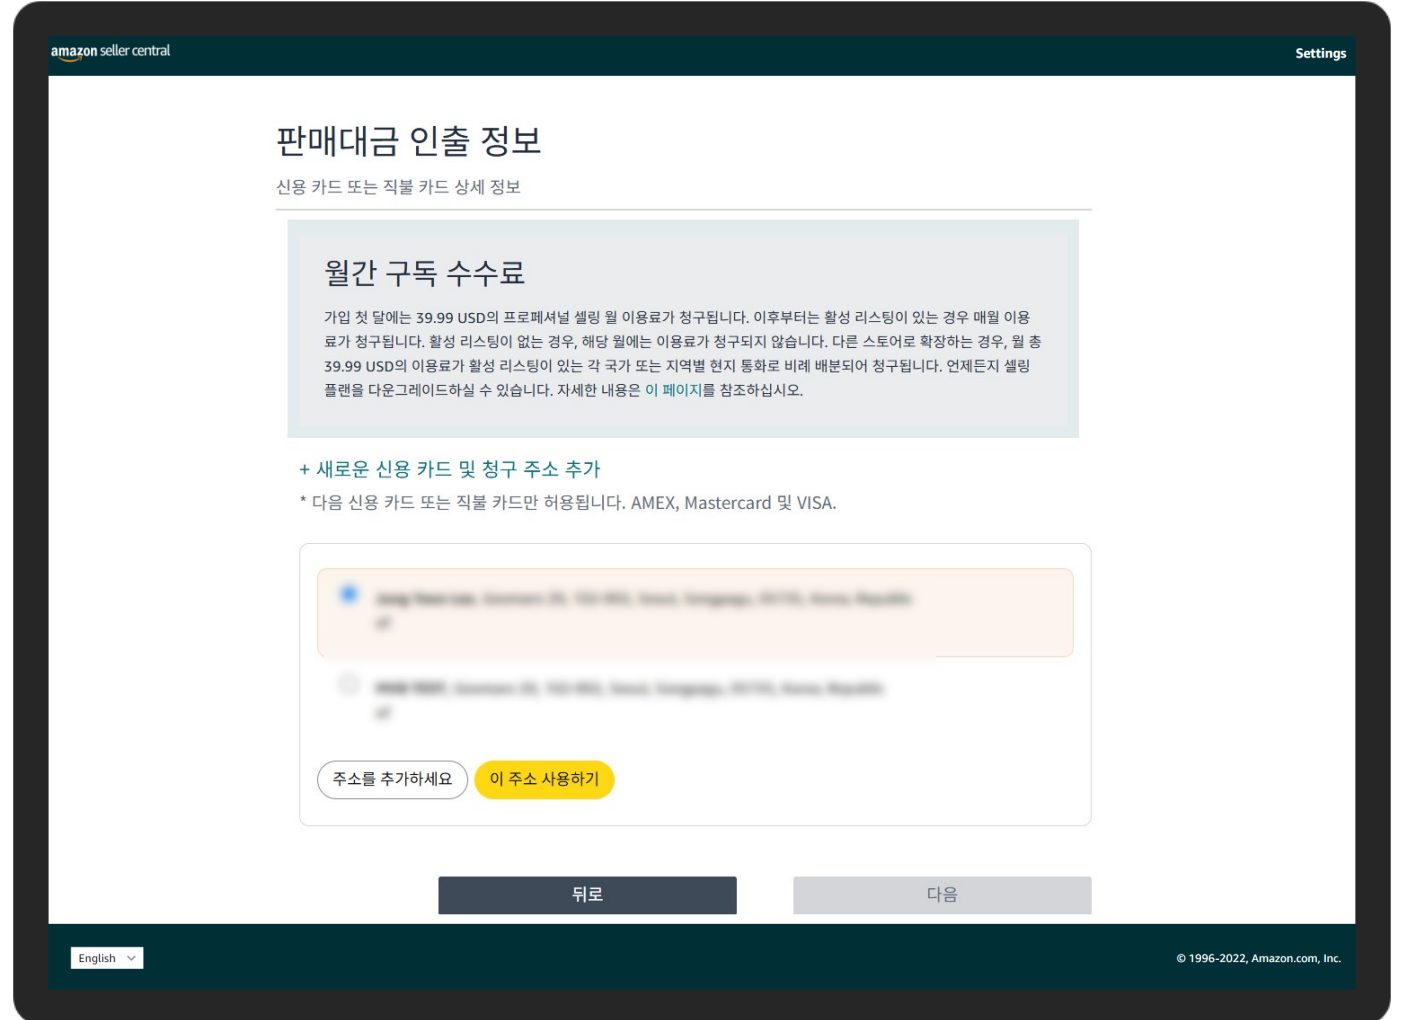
amazon seller central

Settings

판매대금 인출 정보

신용 카드 또는 직불 카드 상세 정보

월간 구독 수수료

가입 첫 달에는 39.99 USD의 프로페셔널 셀링 월 이용료가 청구됩니다. 이후부터는 활성 리스팅이 있는 경우 매월 이용료가 청구됩니다. 활성 리스팅이 없는 경우, 해당 월에는 이용료가 청구되지 않습니다. 다른 스토어로 확장하는 경우, 월 총 39.99 USD의 이용료가 활성 리스팅이 있는 각 국가 또는 지역별 현지 통화로 비례 배분되어 청구됩니다. 언제든지 셀링 플랜을 다운그레이드하실 수 있습니다. 자세한 내용은 이 페이지를 참조하십시오.

+ 새로운 신용 카드 및 청구 주소 추가

* 다음 신용 카드 또는 직불 카드만 허용됩니다. AMEX, Mastercard 및 VISA.

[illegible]

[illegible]

주소를 추가하세요

이 주소 사용하기

뒤로

다음

English

© 1996-2022, Amazon.com, Inc.